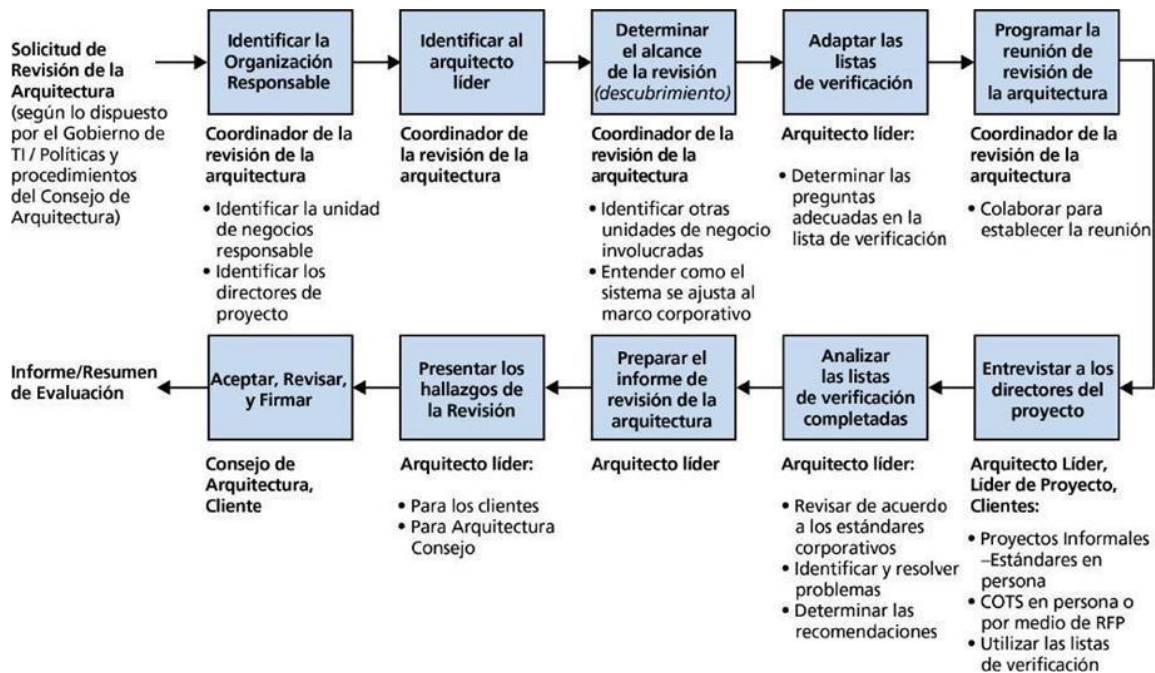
Solicitud de Revisión de la Arquitectura (según lo dispuesto por el Gobierno de TI / Políticas y procedimientos del Consejo de Arquitectura)

Identificar la Organización Responsable

Coordinador de la revisión de la arquitectura

• Identificar la unidad de negocios responsable
• Identificar los directores de proyecto

Identificar al arquitecto líder

Coordinador de la revisión de la arquitectura

Determinar el alcance de la revisión (descubrimiento)

Coordinador de la revisión de la arquitectura

• Identificar otras unidades de negocio involucradas
• Entender como el sistema se ajusta al marco corporativo

Adaptar las listas de verificación

Arquitecto líder:

• Determinar las preguntas adecuadas en la lista de verificación

Programar la reunión de revisión de la arquitectura

Coordinador de la revisión de la arquitectura

• Colaborar para establecer la reunión

Entrevistar a los directores del proyecto

Arquitecto Líder, Líder de Proyecto, Clientes:

• Proyectos Informales –Estándares en persona
• COTS en persona o por medio de RFP
• Utilizar las listas de verificación

Analizar las listas de verificación completadas

Arquitecto líder:

• Revisar de acuerdo a los estándares corporativos
• Identificar y resolver problemas
• Determinar las recomendaciones

Preparar el informe de revisión de la arquitectura

Arquitecto líder

Presentar los hallazgos de la Revisión

Arquitecto líder:

• Para los clientes
• Para Arquitectura Consejo

Aceptar, Revisar, y Firmar

Consejo de Arquitectura, Cliente

Informe/Resumen de Evaluación